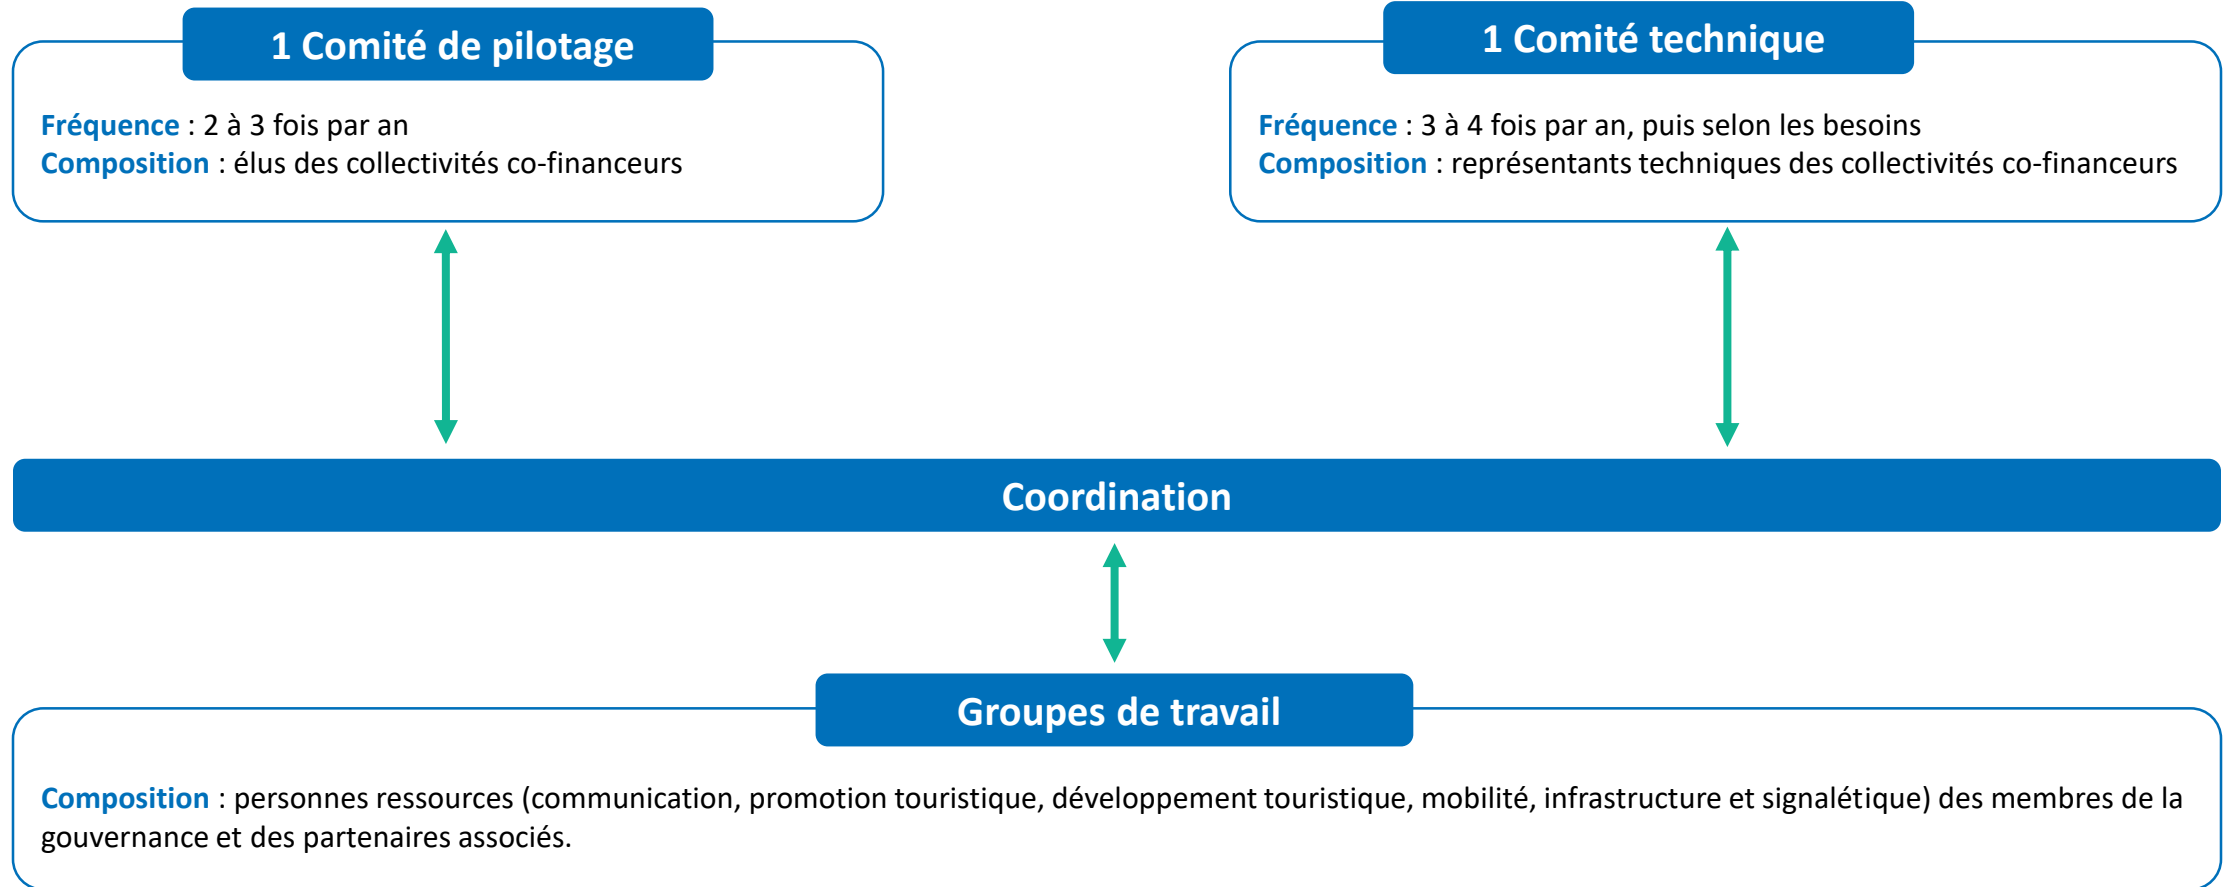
1 Comité de pilotage

Fréquence : 2 à 3 fois par an
Composition : élus des collectivités co-financeurs

1 Comité technique

Fréquence : 3 à 4 fois par an, puis selon les besoins
Composition : représentants techniques des collectivités co-financeurs

Coordination

Groupes de travail

Composition : personnes ressources (communication, promotion touristique, développement touristique, mobilité, infrastructure et signalétique) des membres de la gouvernance et des partenaires associés.